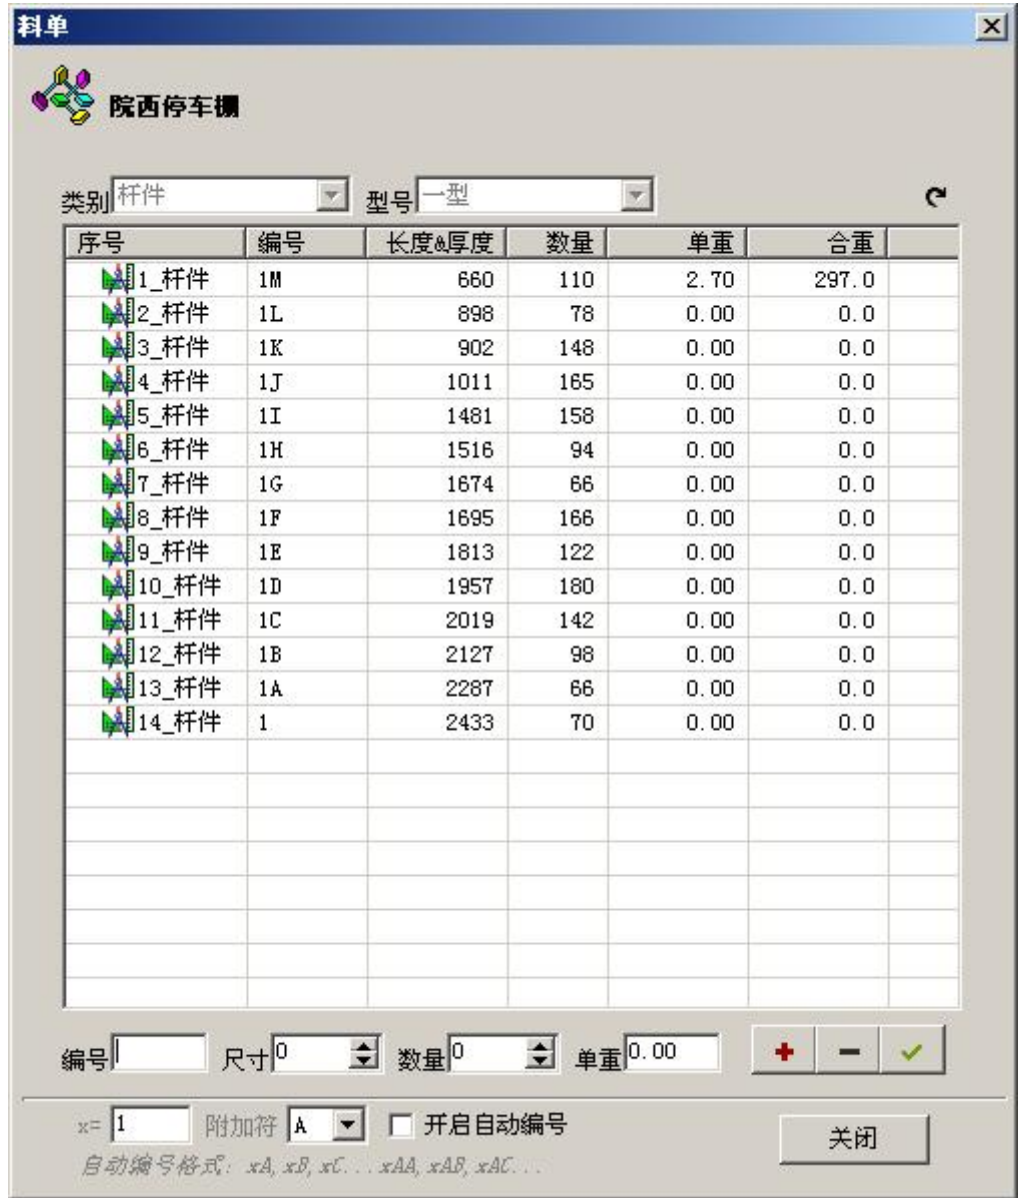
料单

院西停车棚

类别 杆件 型号 一型

| 序号 | 编号 | 长度&厚度 | 数量 | 单重 | 合重 |
|---|---|---|---|---|---|
| 1_杆件 | 1M | 660 | 110 | 2.70 | 297.0 |
| 2_杆件 | 1L | 898 | 78 | 0.00 | 0.0 |
| 3_杆件 | 1K | 902 | 148 | 0.00 | 0.0 |
| 4_杆件 | 1J | 1011 | 165 | 0.00 | 0.0 |
| 5_杆件 | 1I | 1481 | 158 | 0.00 | 0.0 |
| 6_杆件 | 1H | 1516 | 94 | 0.00 | 0.0 |
| 7_杆件 | 1G | 1674 | 66 | 0.00 | 0.0 |
| 8_杆件 | 1F | 1695 | 166 | 0.00 | 0.0 |
| 9_杆件 | 1E | 1813 | 122 | 0.00 | 0.0 |
| 10_杆件 | 1D | 1957 | 180 | 0.00 | 0.0 |
| 11_杆件 | 1C | 2019 | 142 | 0.00 | 0.0 |
| 12_杆件 | 1B | 2127 | 98 | 0.00 | 0.0 |
| 13_杆件 | 1A | 2287 | 66 | 0.00 | 0.0 |
| 14_杆件 | 1 | 2433 | 70 | 0.00 | 0.0 |

编号 尺寸 0 数量 0 单重 0.00

x= 1 附加符 A 开启自动编号

自动编号格式: xA, xB, xC... xAA, xAB, xAC...

关闭